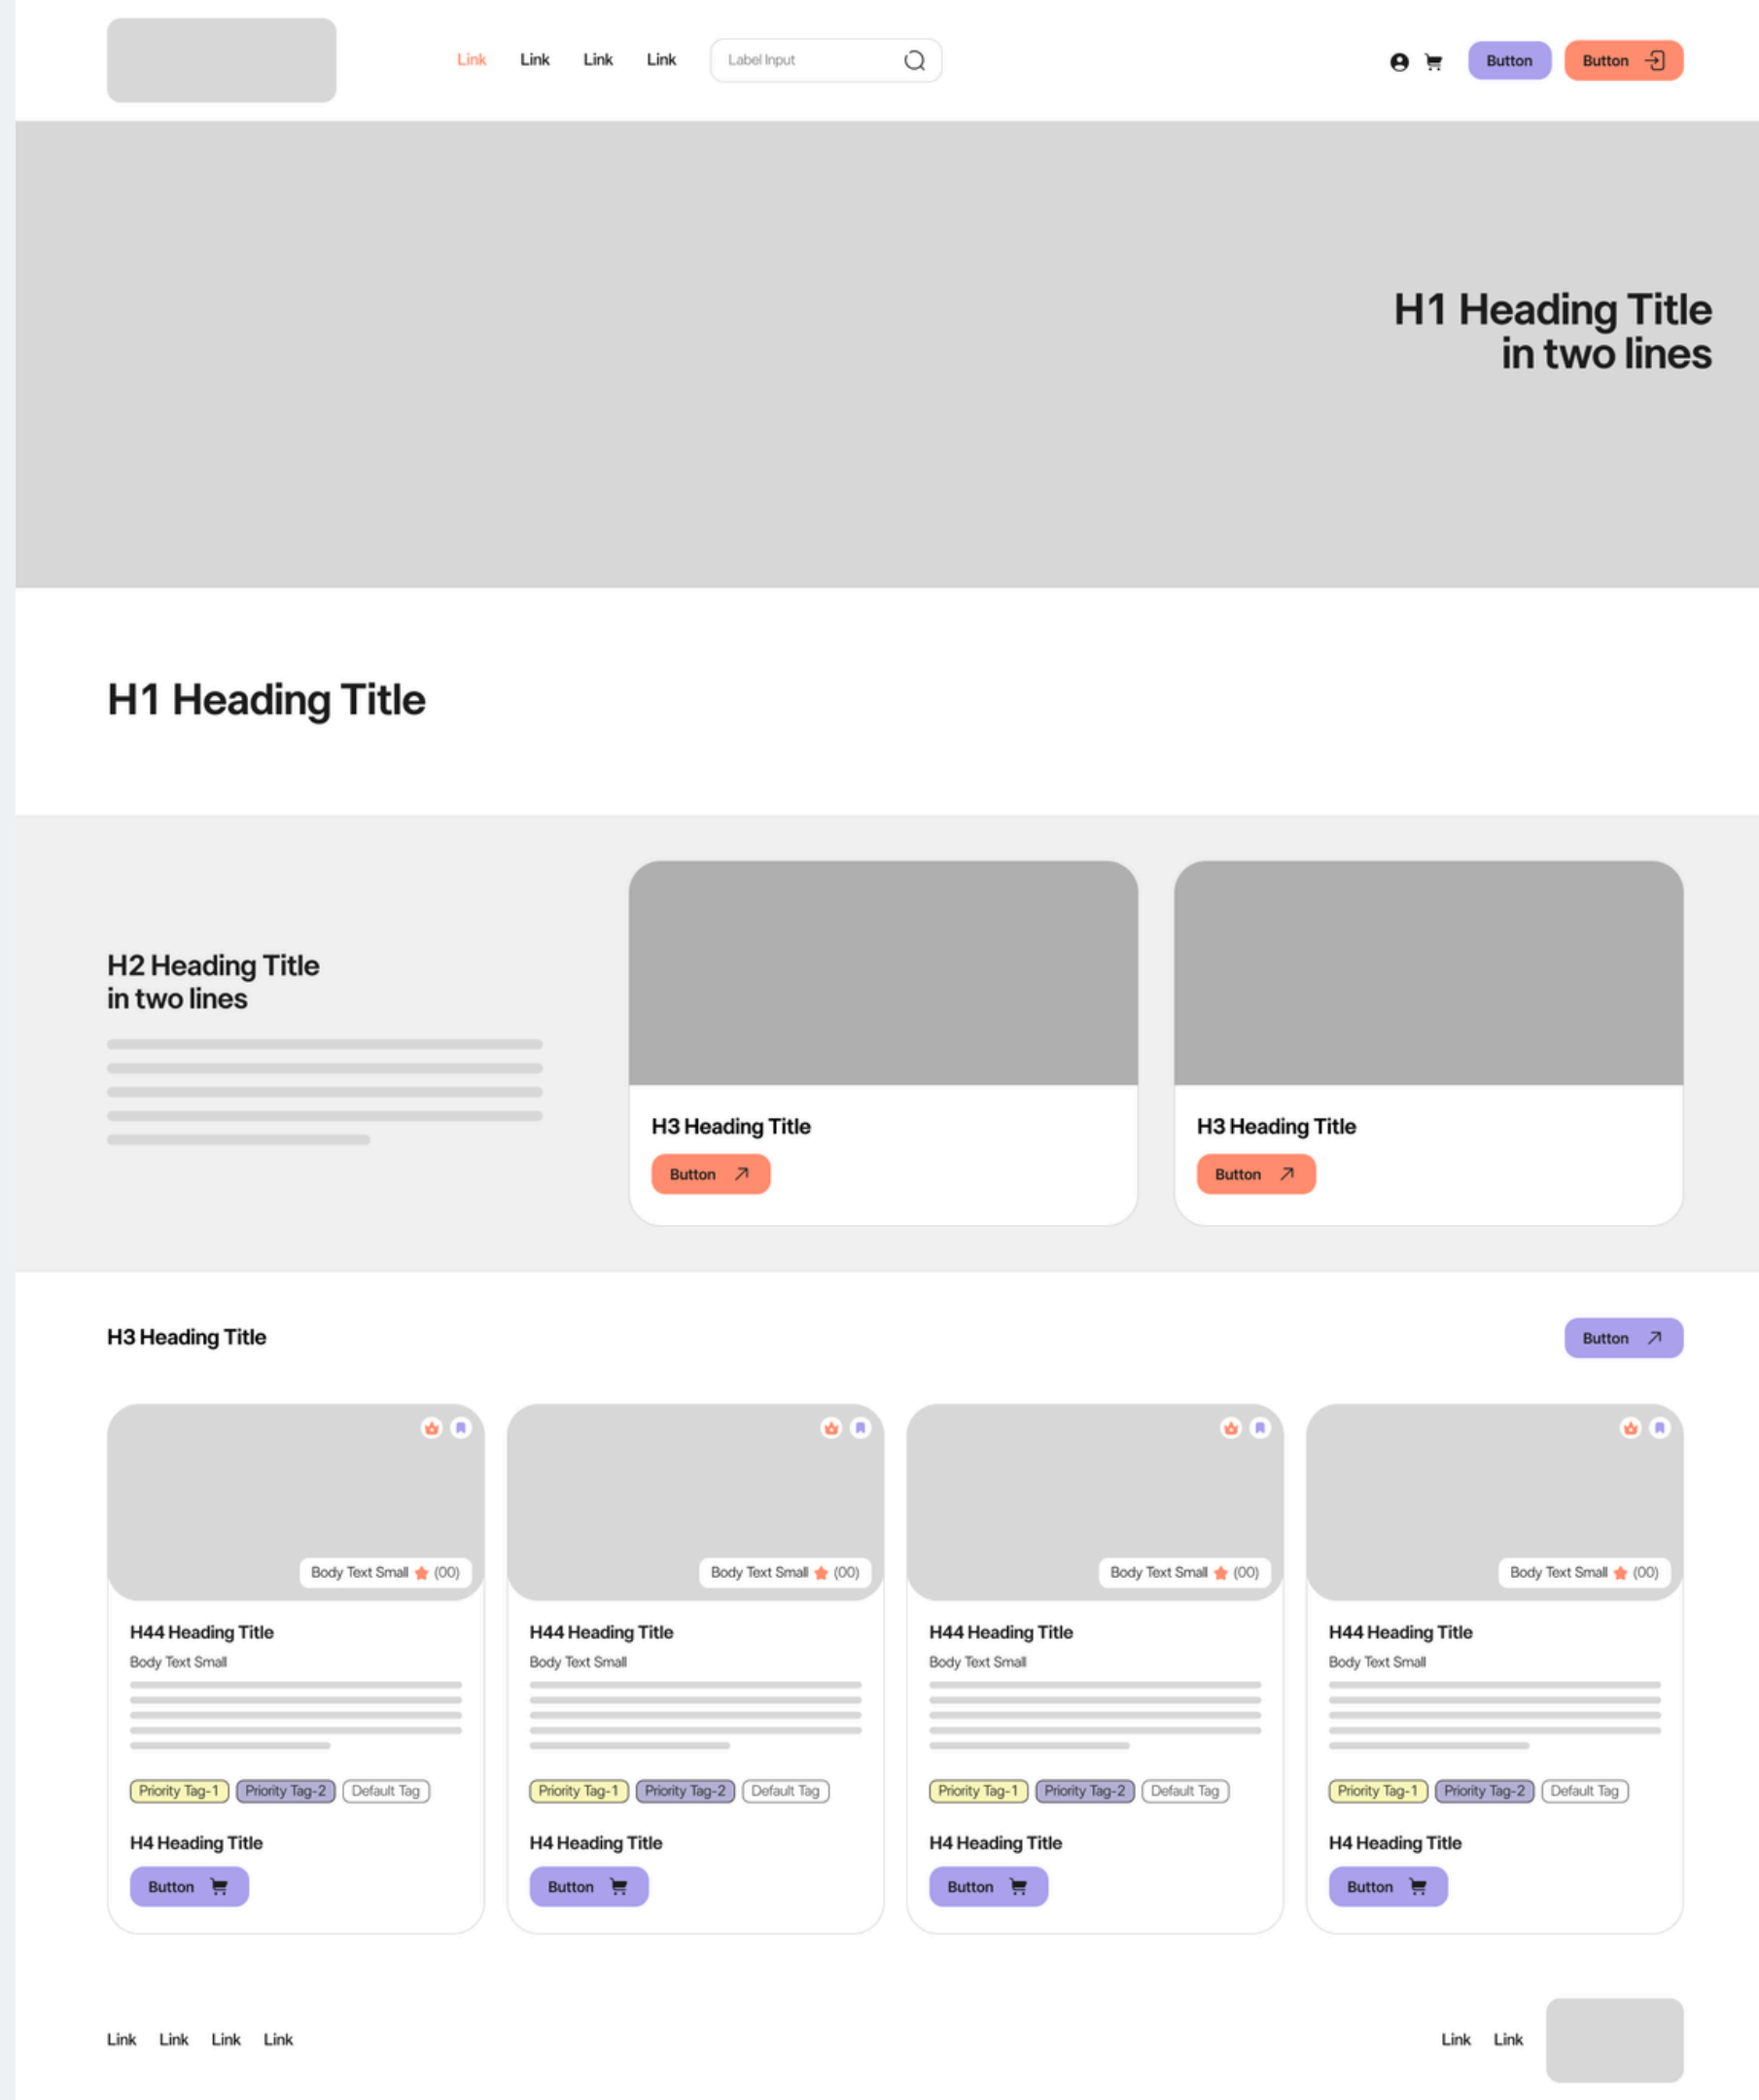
Link Link Link Link

Label Input

Button Button

H1 Heading Title in two lines

H1 Heading Title

H2 Heading Title in two lines

H3 Heading Title

Button

H3 Heading Title

Button

H3 Heading Title

Button

Body Text Small (00)

H44 Heading Title

Body Text Small

Priority Tag-1 Priority Tag-2 Default Tag

H4 Heading Title

Button

Body Text Small (00)

H44 Heading Title

Body Text Small

Priority Tag-1 Priority Tag-2 Default Tag

H4 Heading Title

Button

Body Text Small (00)

H44 Heading Title

Body Text Small

Priority Tag-1 Priority Tag-2 Default Tag

H4 Heading Title

Button

Body Text Small (00)

H44 Heading Title

Body Text Small

Priority Tag-1 Priority Tag-2 Default Tag

H4 Heading Title

Button

Link Link Link Link

Link Link